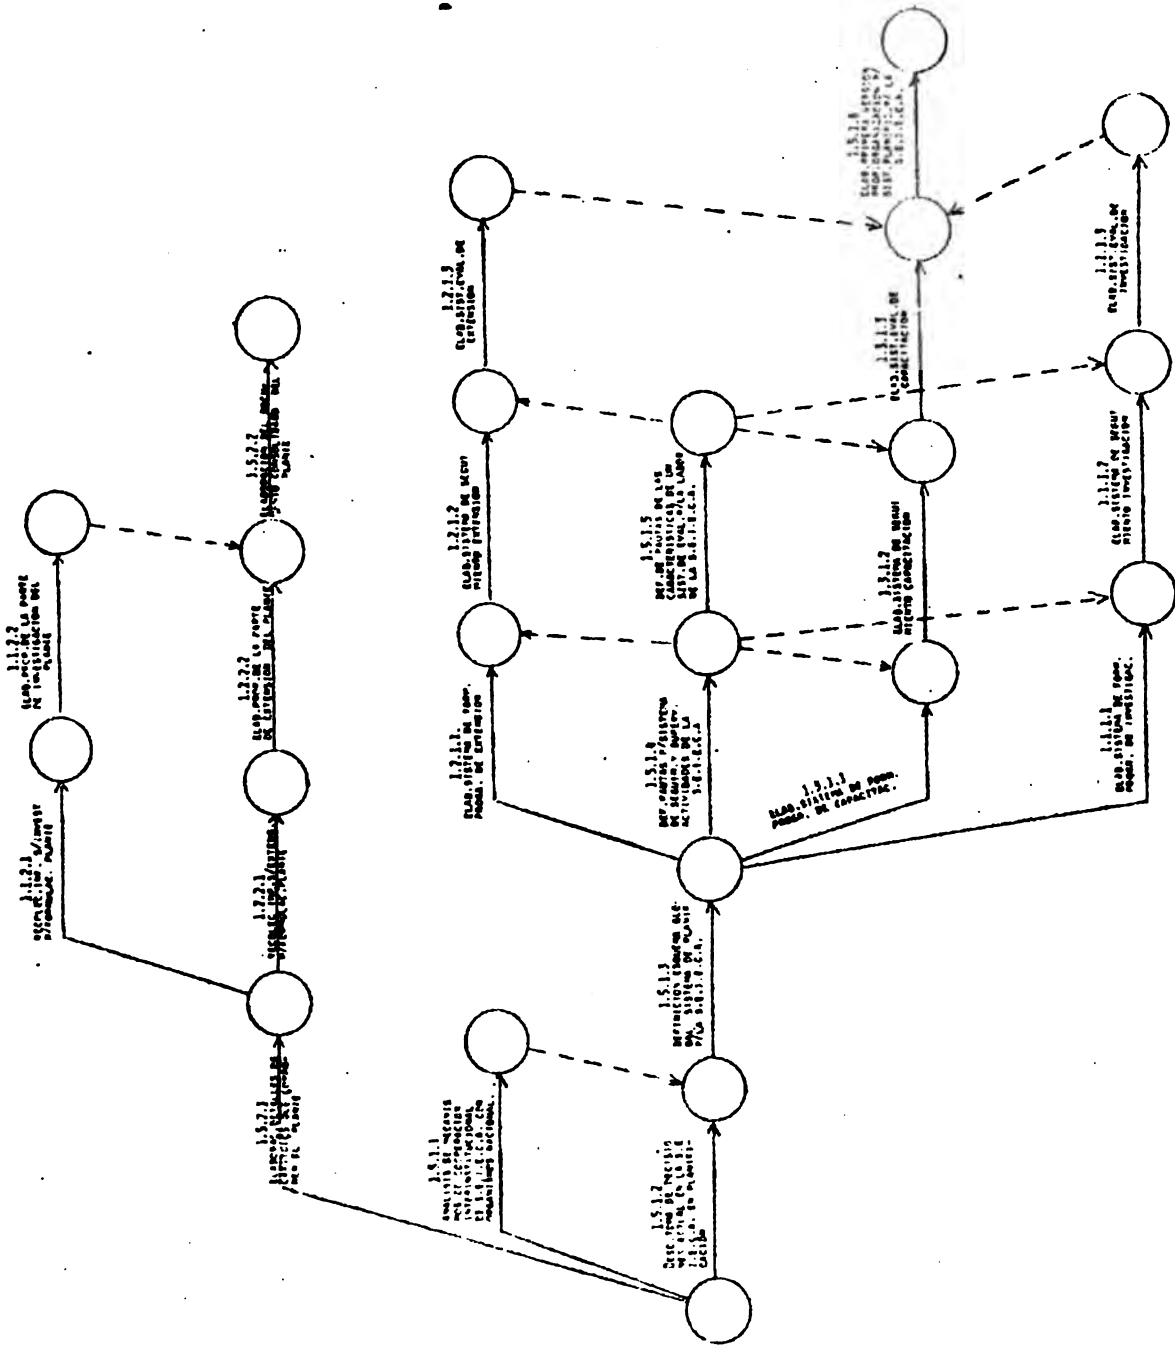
1.5.1.2
DESC. TOMA DE DECISIO NES ACTUAL EN LA D.G. I.E.C.A. EN PLANIFI CACION

1.5.1.1
ANALISIS DE NECESID. DE COORDINACION INTERINSTITUCIONAL DE LA D.G.I.E.C.A. CON ORGANISMOS SECTORIAL

1.5.1.3
DEFINICION ESQUEMA GLO BAL SISTEMA DE PLANIF. P/LA D.G.I.E.C.A.

1.5.1.4
DEF. PAUTAS P/SISTEMA DE SEGUIM. Y MONITOR. ACTIVIDADES DE LA D.G.I.E.C.A.

1.5.1.5
DEF. DE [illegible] DE LAS CARACTERISTICAS DE UN SIST. DE EVAL. A LO LARGO DE LA D.G.I.E.C.A.

1.5.1.6
ELAB. ORGANIZACION DEL SIST. PLANIFIC. DE LA D.G.I.E.C.A.

1.2.1.1
ELAB. SISTEMA DE FORM. PROGR. DE EXTENSION

1.2.1.2
ELAB. SISTEMA DE SEGUI MIENTO EXTENSION

1.2.1.3
ELAB. SIST. EVAL. DE EXTENSION

1.3.1.1
ELAB. SISTEMA DE FORM. PROGR. DE CAPACITAC.

1.3.1.2
ELAB. SISTEMA DE SEGUI MIENTO CAPACITACION

1.3.1.3
ELAB. SIST. EVAL. DE CAPACITACION

1.1.1.1
ELAB. SISTEMA DE FORM. PROGR. DE INVESTIGAC.

1.1.1.2
ELAB. SISTEMA DE SEGUI MIENTO INVESTIGACION

1.1.1.3
ELAB. SIST. EVAL. DE INVESTIGACION

1.5.2.1
ELABORAC. DETALLES DE ESPECIFICAC. DEL PROCEDIM. EL PLANIF.

1.1.2.1
DESARROLLO. INF. S/INVEST P/FORMULAC. PLANIF.

1.1.2.2
ELAB. PROC. DE LA PARTE DE INVESTIGACION DEL PLANIF.

1.2.2.1
DESARROLLO INF. S/EXTENSION P/FORMULAC. PLANIF.

1.2.2.2
ELAB. PROC. DE LA PARTE DE EXTENSION DEL PLANIF.

1.5.2.2
ELABORACION DEL DOCUM. DEFINITIVO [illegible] DEL PLANIF.